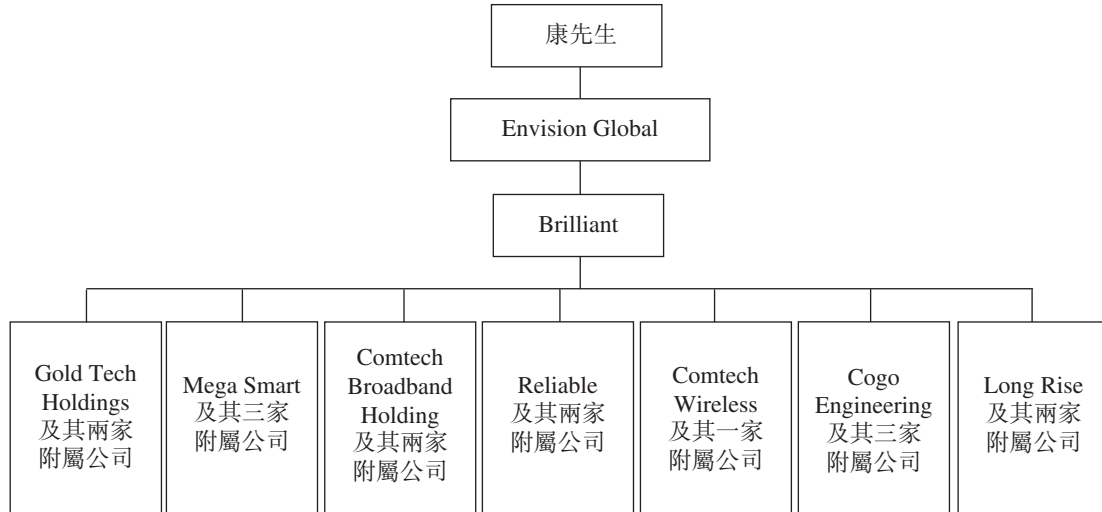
康先生

Envision Global

Brilliant

Gold Tech Holdings 及其兩家附屬公司

Mega Smart 及其三家附屬公司

Comtech Broadband Holding 及其兩家附屬公司

Reliable 及其兩家附屬公司

Comtech Wireless 及其一家附屬公司

Cogo Engineering 及其三家附屬公司

Long Rise 及其兩家附屬公司